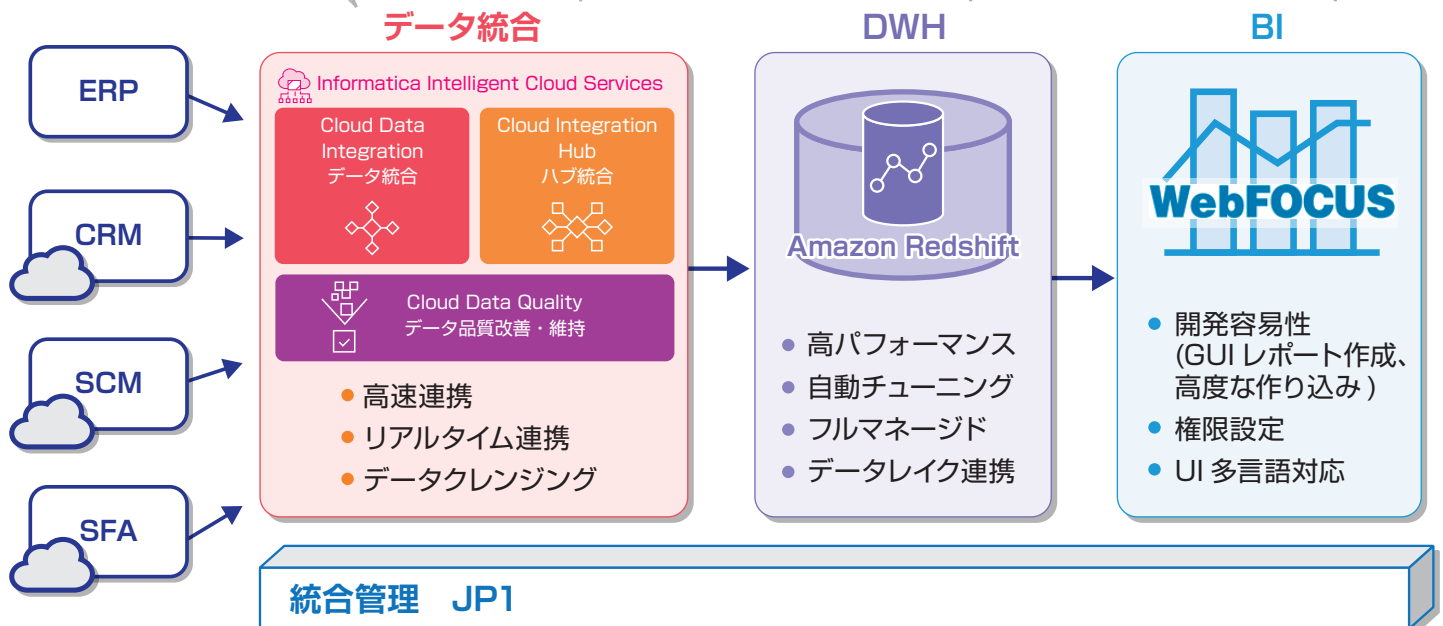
ERP

CRM

SCM

SFA

データ統合

Informatica Intelligent Cloud Services

Cloud Data Integration
データ統合

Cloud Integration Hub
ハブ統合

Cloud Data Quality
データ品質改善・維持

● 高速連携
● リアルタイム連携
● データクレンジング

DWH

Amazon Redshift

● 高パフォーマンス
● 自動チューニング
● フルマネージド
● データレイク連携

BI

WebFOCUS

● 開発容易性
(GUI レポート作成、高度な作り込み)
● 権限設定
● UI 多言語対応

統合管理　JP1